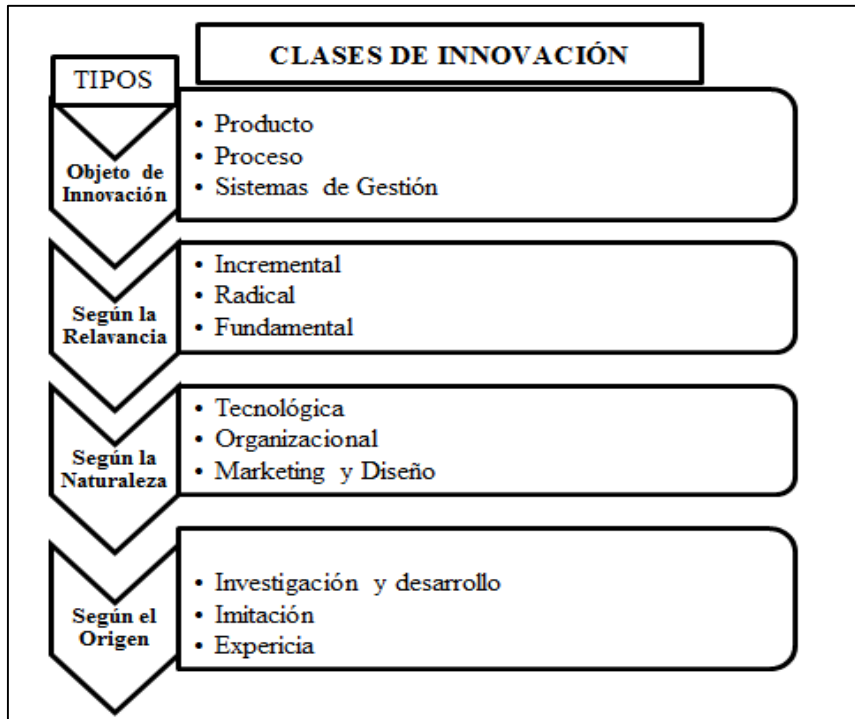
CLASES DE INNOVACIÓN

TIPOS

Objeto de Innovación
• Producto
• Proceso
• Sistemas de Gestión

Según la Relavancia
• Incremental
• Radical
• Fundamental

Según la Naturaleza
• Tecnológica
• Organizacional
• Marketing y Diseño

Según el Origen
• Investigación y desarrollo
• Imitación
• Expericia